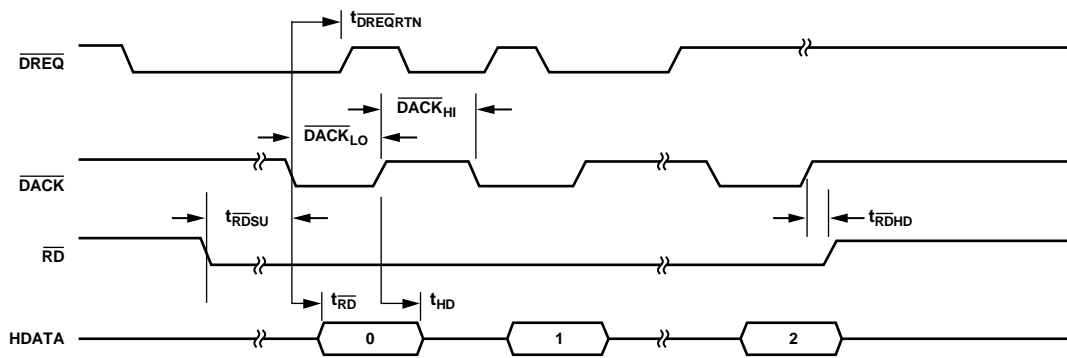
$t_{\overline{DREQ}RTN}$

$\overline{DREQ}$

$\overline{DACK}_{HI}$

$\overline{DACK}_{LO}$

$\overline{DACK}$

$t_{\overline{RD}SU}$

$t_{\overline{RD}HD}$

$\overline{RD}$

$t_{\overline{RD}}$

$t_{HD}$

HDATA

0

1

2